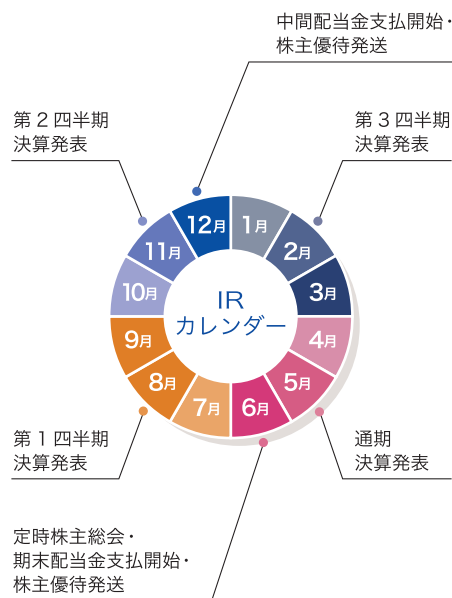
中間配当金支払開始・
株主優待発送

第２四半期
決算発表

第３四半期
決算発表

12月
1月
2月
3月
4月
5月
6月
7月
8月
9月
10月
11月

IR
カレンダー

第１四半期
決算発表

通期
決算発表

定時株主総会・
期末配当金支払開始・
株主優待発送